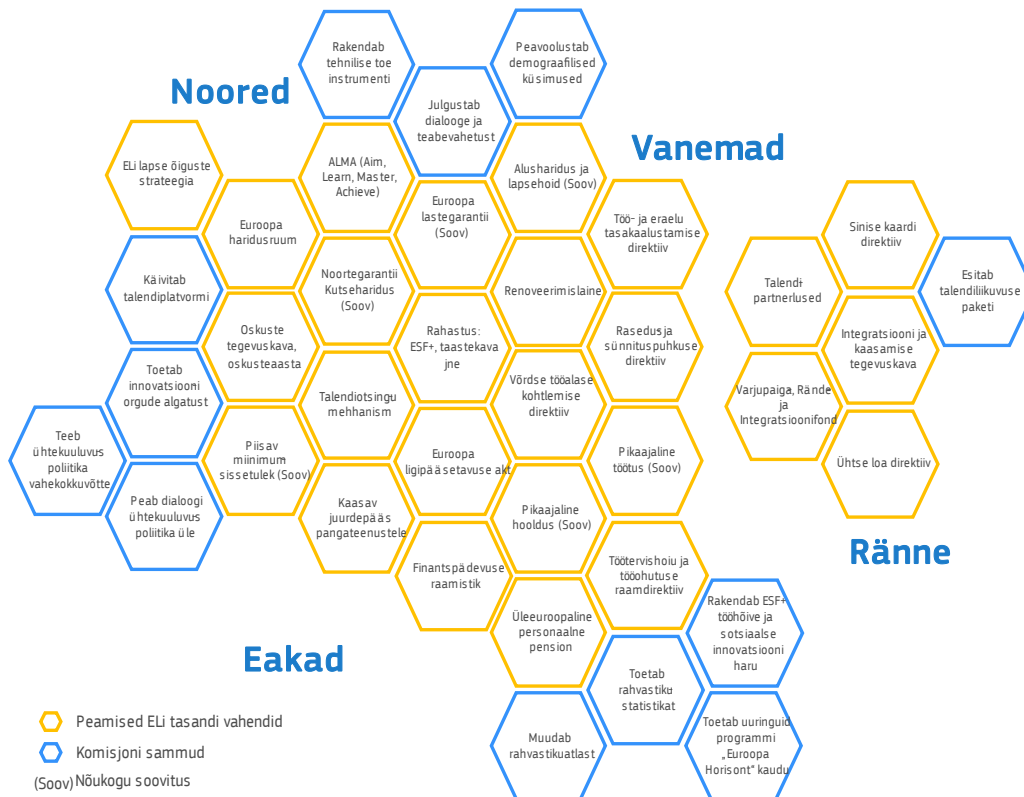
Noored

Vanemad

Ränne

Eakad

Rakendab tehnilise toe instrumenti

Peavoolustab demograafilised küsimused

Julgustab dialooge ja teabevahetust

ELi lapse õiguste strateegia

ALMA (Aim, Learn, Master, Achieve)

Alusharidus ja lapsehoid (Soov)

Euroopa haridusruum

Euroopa lastegarantii (Soov)

Töö- ja eraelu tasakaalustamise direktiiv

Sinise kaardi direktiiv

Käivitab talendiplatvormi

Noortegarantii Kutseharidus (Soov)

Renoveerimislaine

Talendipartnerlused

Esitab talendiliikuvuse paketi

Oskuste tegevuskava, oskusteaasta

Rahastus: ESF+, taastekava jne

Rasedus- ja sünnituspuhkuse direktiiv

Integratsiooni ja kaasamise tegevuskava

Toetab innovatsiooniorgude algatust

Talendiotsingu mehhanism

Võrdse töötasu kohtlemise direktiiv

Varjupaiga, Rände ja Integratsioonifond

Teeb ühtekuuluvuspoliitika vahekokkuvõtte

Piisav miinimumsissetulek (Soov)

Euroopa ligipääsetavuse akt

Pikaajaline töötus (Soov)

Ühtse loa direktiiv

Peab dialoogi ühtekuuluvuspoliitika üle

Kaasav juurdepääs pangateenustele

Pikaajaline hooldus (Soov)

Finantspädevuse raamistik

Töötervishoiu ja tööohutuse raamdirektiiv

Rakendab ESF+ tööhõive ja sotsiaalse innovatsiooni haru

Üleeuroopaline personaalne pension

Toetab rahvastikustatistikat

Muudab rahvastikuatlast

Toetab uuringuid programmi „Euroopa Horisont" kaudu

Peamised ELi tasandi vahendid

Komisjoni sammud

(Soov) Nõukogu soovitus